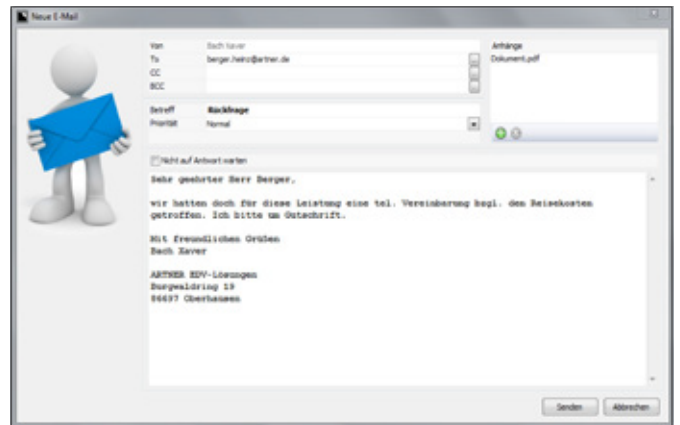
Neue E-Mail

Von Bach Xaver
To berger.heinz@artner.de
CC
BCC

Anhänge
Dokument.pdf

Betreff Rückfrage
Priorität Normal

Nicht auf Antwort warten

Sehr geehrter Herr Berger,

wir hatten doch für diese Leistung eine tel. Vereinbarung bzgl. den Reisekosten getroffen. Ich bitte um Gutschrift.

Mit freundlichen Grüßen
Bach Xaver

ARTNER EDV-Lösungen
Burgwaldring 19
86697 Oberhausen

Senden Abbrechen